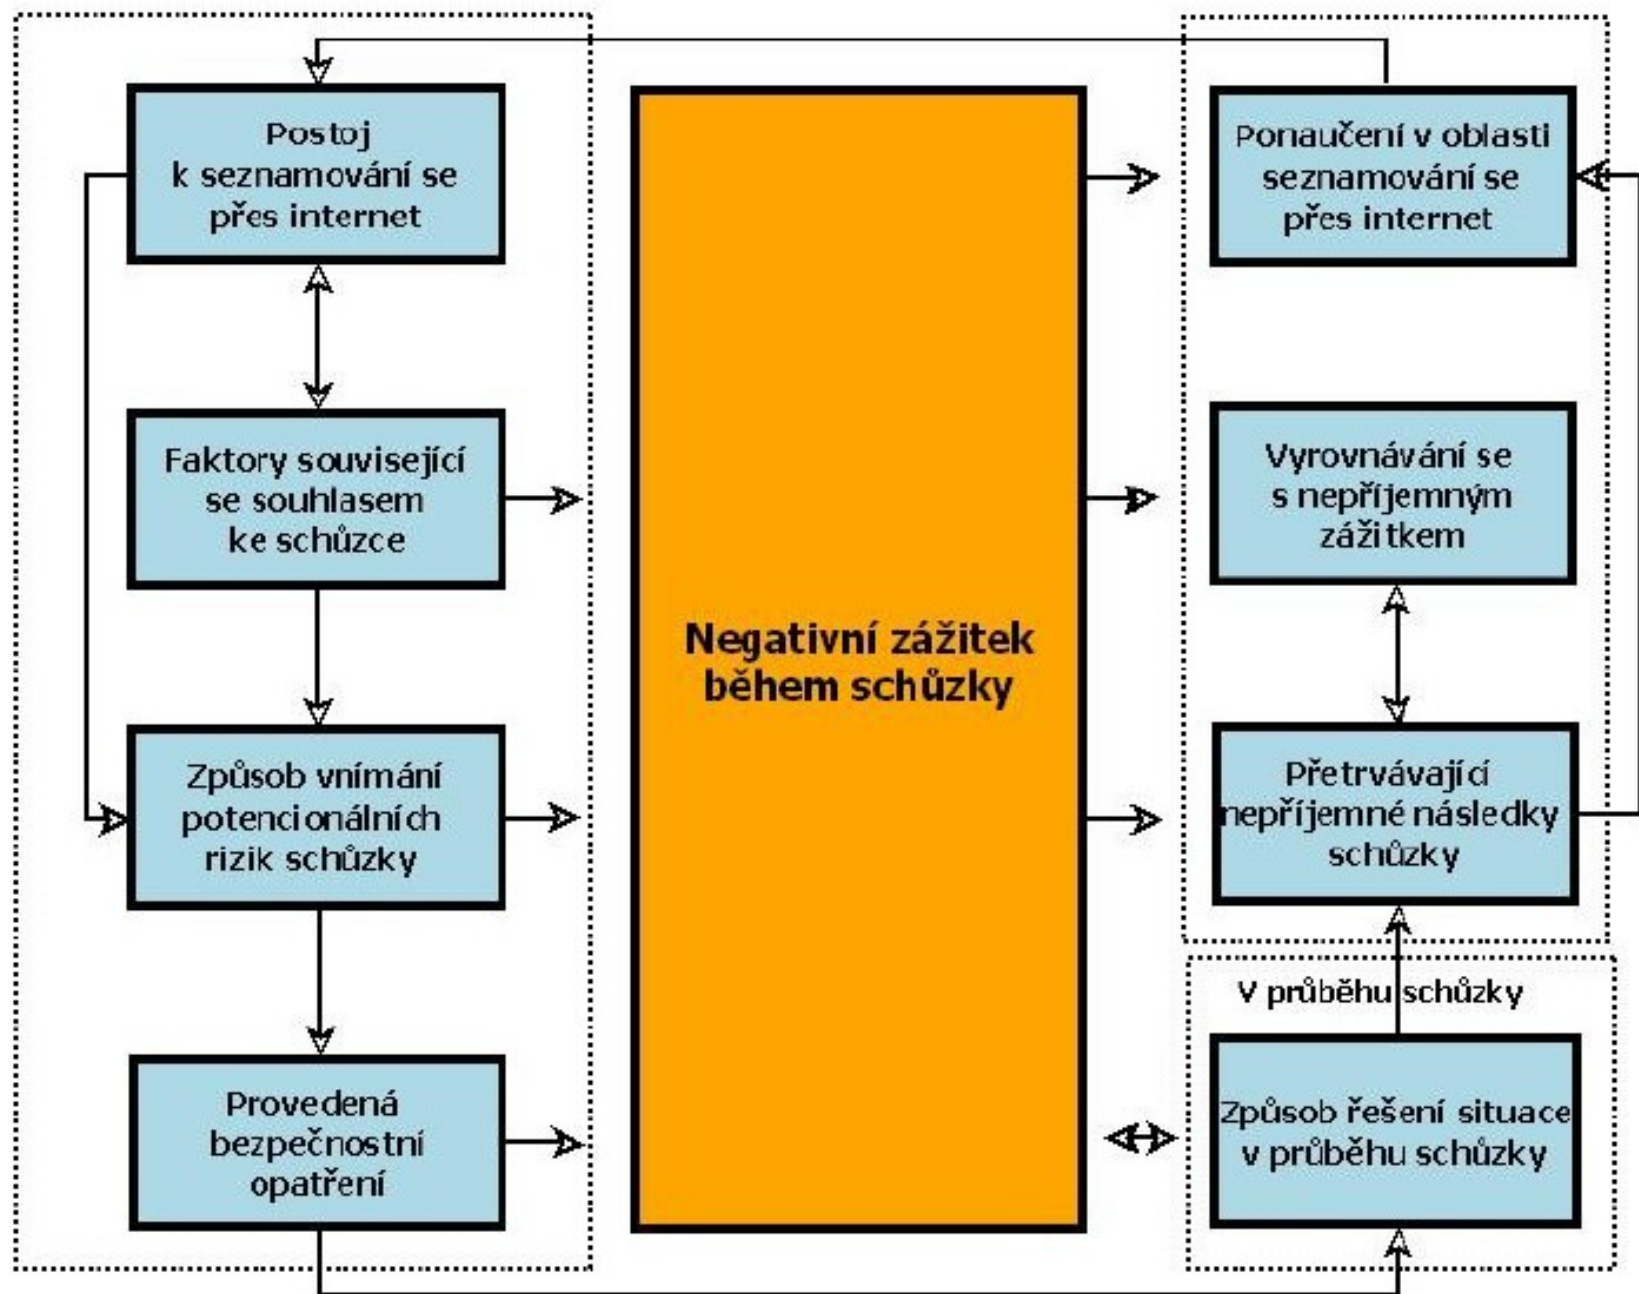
Postoj k seznamování se přes internet

Faktory související se souhlasem ke schůzce

Způsob vnímání potencionálních rizik schůzky

Provedená bezpečnostní opatření

Negativní zážitek během schůzky

Ponaučení v oblasti seznamování se přes internet

Vyrovnávání se s nepříjemným zážitkem

Přetrvávající nepříjemné následky schůzky

V průběhu schůzky

Způsob řešení situace v průběhu schůzky